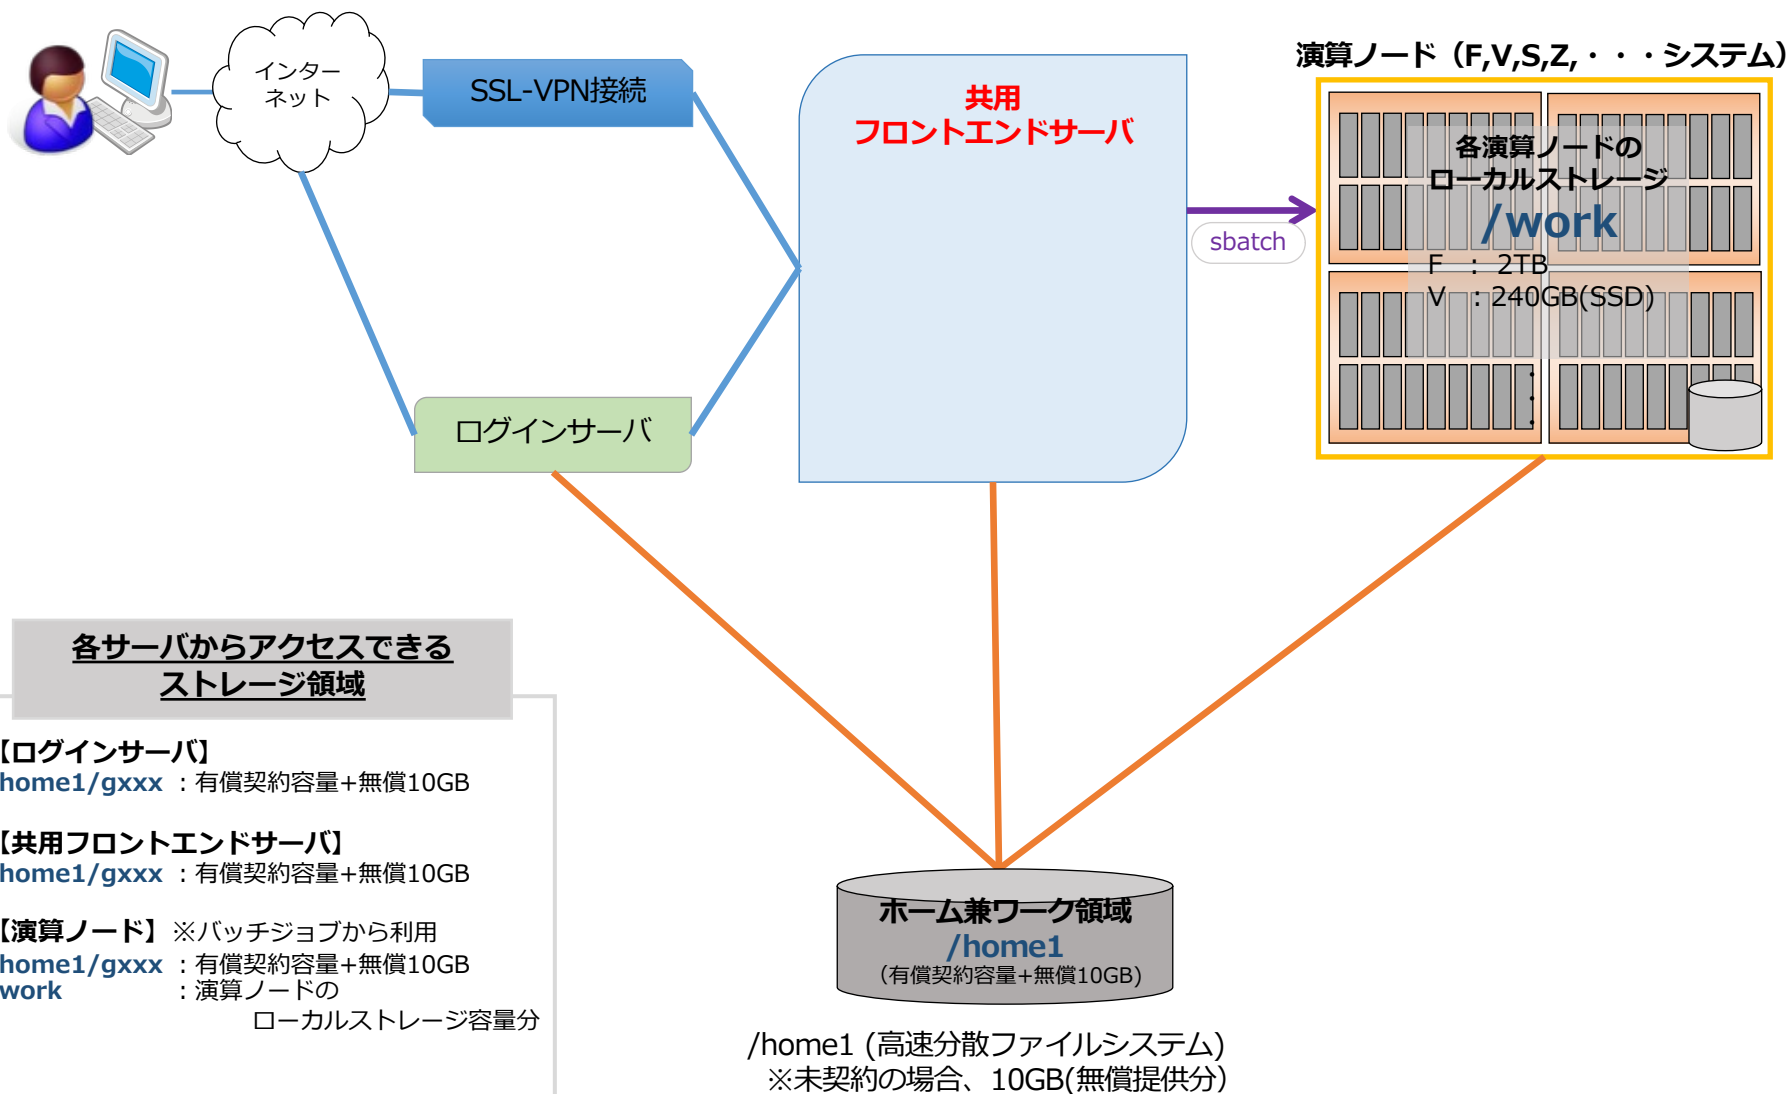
インターネット

SSL-VPN接続

共用
フロントエンドサーバ

演算ノード（F,V,S,Z,・・・システム）

各演算ノードの
ローカルストレージ
/work
F ： 2TB
V ： 240GB(SSD)

sbatch

ログインサーバ

各サーバからアクセスできる
ストレージ領域

【ログインサーバ】
home1/gxxx ：有償契約容量+無償10GB

【共用フロントエンドサーバ】
home1/gxxx ：有償契約容量+無償10GB

【演算ノード】※バッチジョブから利用
home1/gxxx ：有償契約容量+無償10GB
work ：演算ノードの
ローカルストレージ容量分

ホーム兼ワーク領域
/home1
(有償契約容量+無償10GB)

/home1 (高速分散ファイルシステム)
※未契約の場合、10GB(無償提供分)